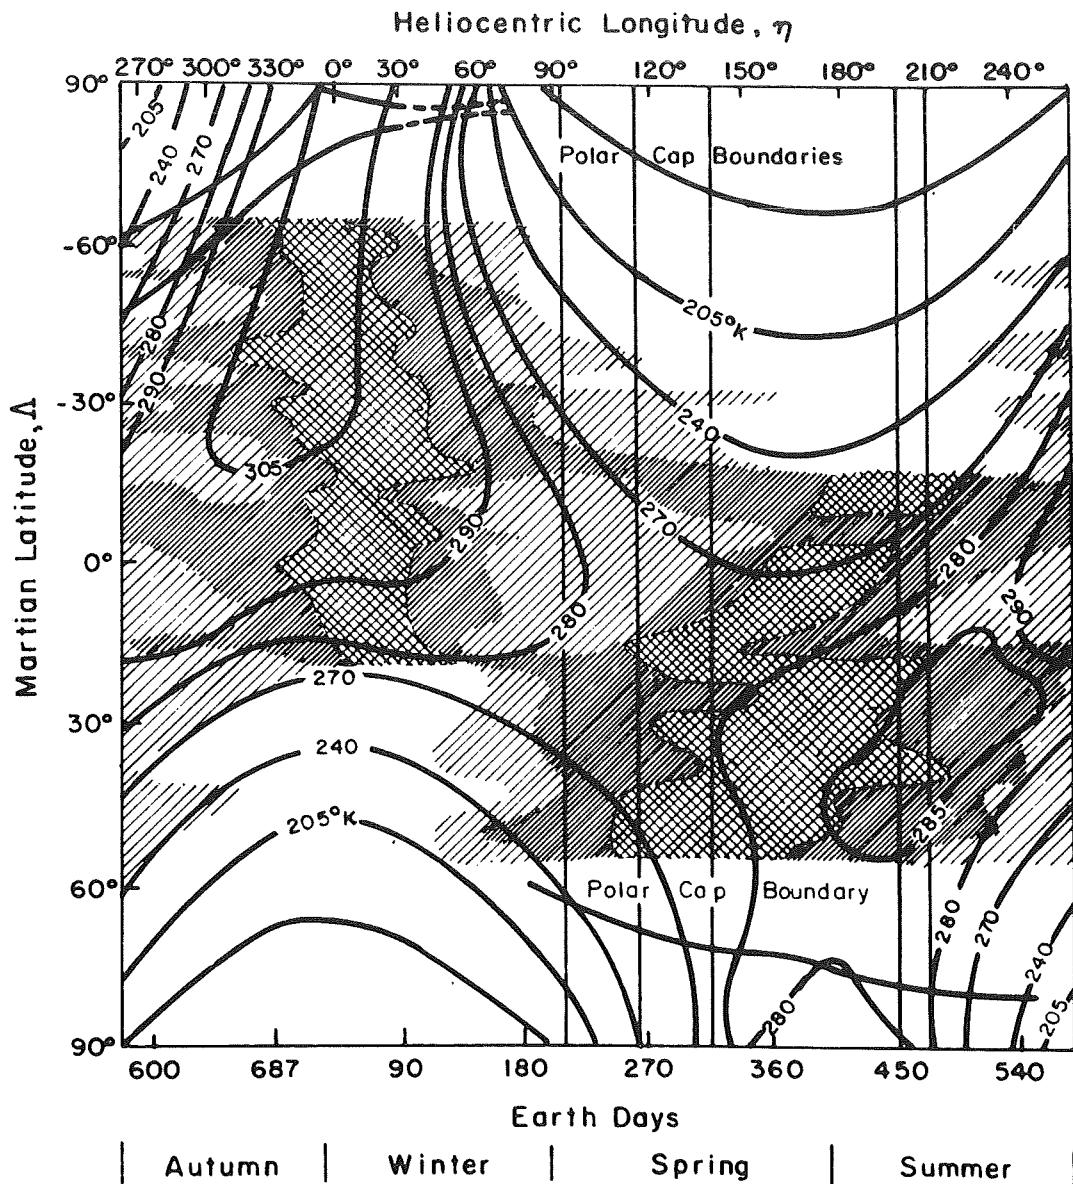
Heliocentric Longitude, $\eta$

270° 300° 330° 0° 30° 60° 90° 120° 150° 180° 210° 240°

90° -60° -30° 0° 30° 60° 90°

Martian Latitude, $\Lambda$

205
240
270
280
290
305
290
280
270
240
205°K

Polar Cap Boundaries

205°K
240
270
280
290
285

270
240
205°K

Polar Cap Boundary

280
280
270
240
205

600 687 90 180 270 360 450 540

Earth Days

Autumn | Winter | Spring | Summer